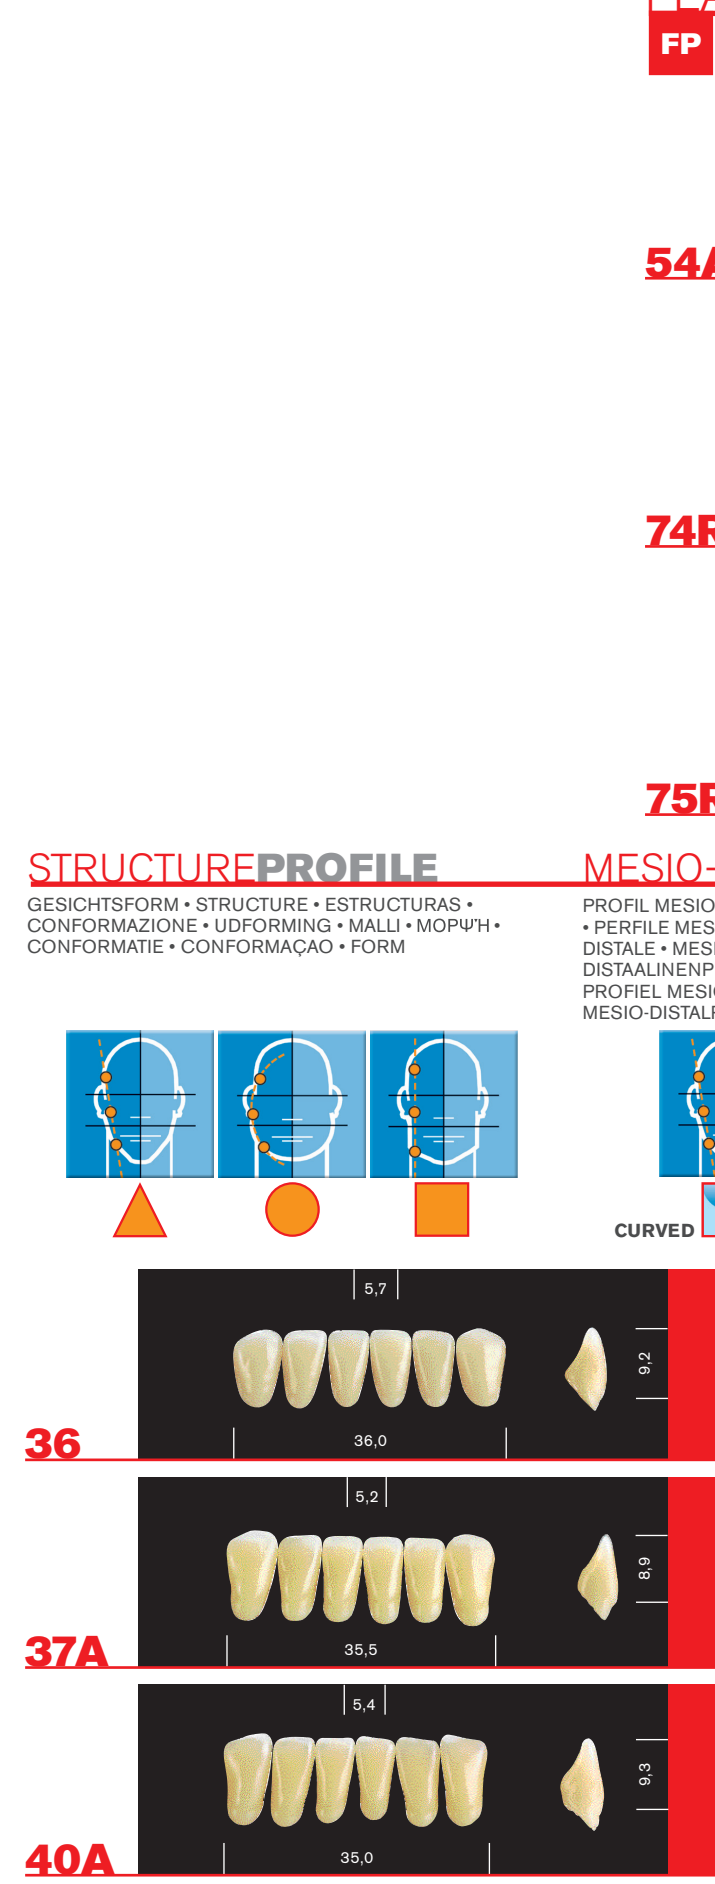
FP

54A

74R

75R

STRUCTUREPROFILE

GESICHTSFORM • STRUCTURE • ESTRUCTURAS • CONFORMAZIONE • UDFORMING • MALLI • ΜΟΡΨΉ • CONFORMATIE • CONFORMAÇAO • FORM

MESIO-

PROFIL MESIO • PERFILE MES DISTALE • MES DISTAALINENP PROFIEL MESI MESIO-DISTAL

CURVED

5,7
9,2
36,0
36

5,2
8,9
35,5
37A

5,4
9,3
35,0
40A